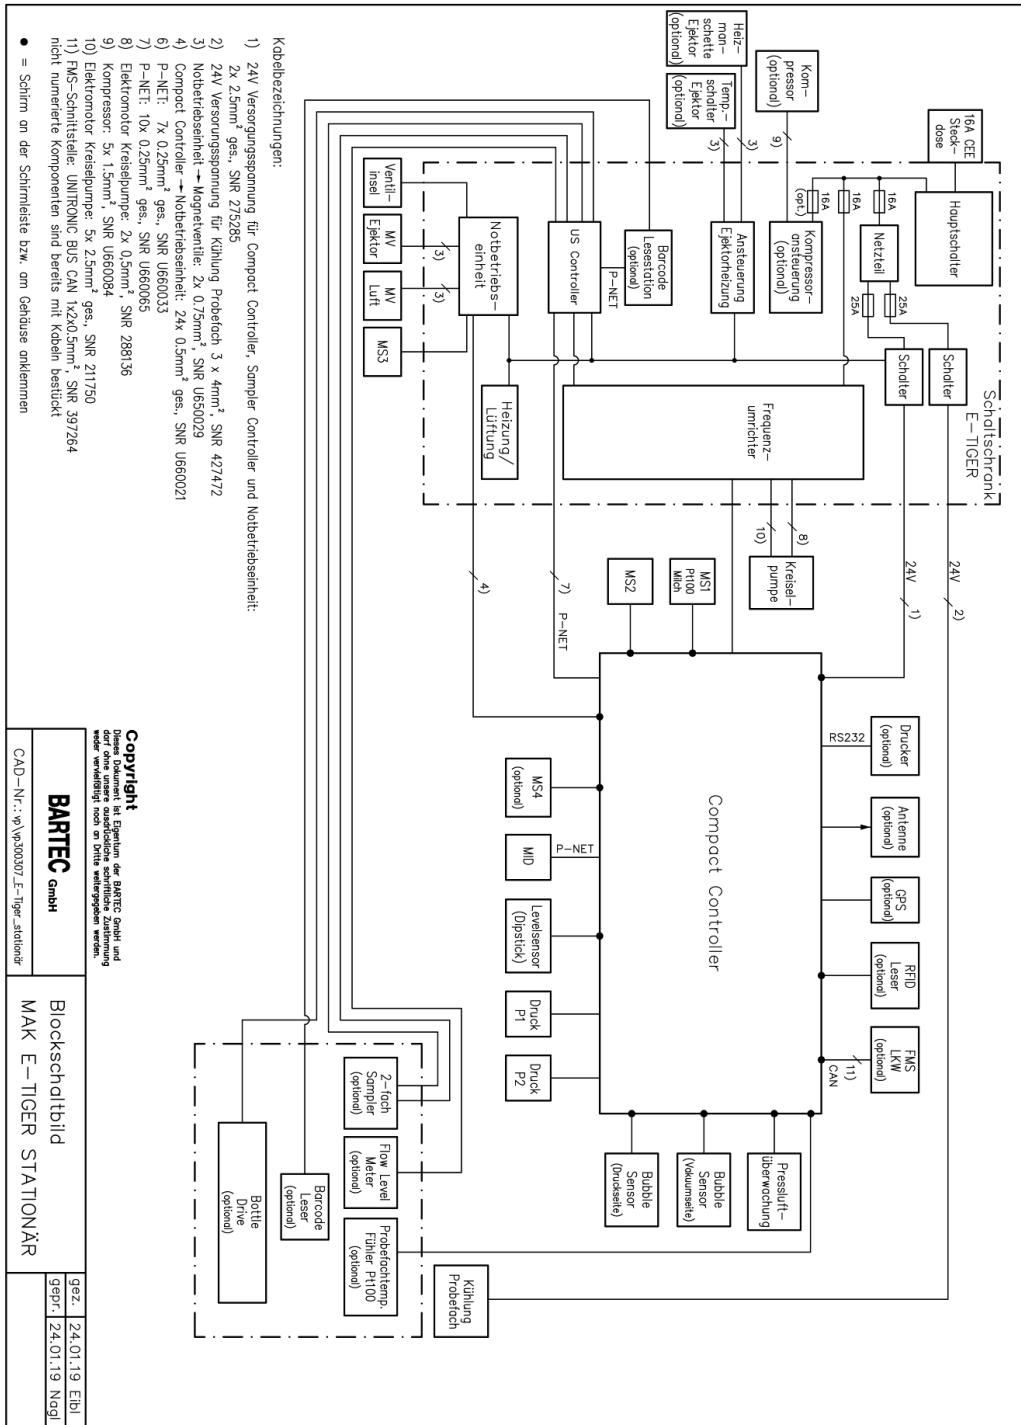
Kabelbezeichnungen:

1) 24V Versorgungsspannung für Compact Controller, Sampler Controller und Notbetriebseinheit: 2x 2,5mm² ges., SNR 275285
2) 24V Versorgungsspannung für Kühlung Probefach 3 x 4mm², SNR 427472
3) Notbetriebseinheit → Magnetventile: 2x 0,75mm², SNR U650029
4) Compact Controller → Notbetriebseinheit: 24x 0,5mm² ges., SNR U660021
6) P-NET: 7x 0,25mm² ges., SNR U660033
7) P-NET: 10x 0,25mm² ges., SNR U660065
8) Elektromotor Kreiselpumpe: 2x 0,5mm², SNR 288136
9) Kompressor: 5x 1,5mm², SNR U660084
10) Elektromotor Kreiselpumpe: 5x 2,5mm² ges., SNR 211750
11) FMS-Schnittstelle: UNITRONIC BUS CAN 1x2x0,5mm², SNR 397264
nicht numerierte Komponenten sind bereits mit Kabeln bestückt

● = Schirm an der Schirmleiste bzw. am Gehäuse anklemmen

Heiz-man-schette Ejektor (optional)
Temp-schalter Ejektor (optional)
Kom-pressor (optional)
16A CEE Steck-dose
Schaltschrank E-TIGER
Hauptschalter
Netzteil
16A
16A
16A (opt.)
25A
25A
Kompressor-ansteuerung (optional)
Ansteuerung Ejektorheizung
Barcode Lesestation (optional)
P-NET
US Controller
Notbetriebs-einheit
Ventil-insel
MV Ejektor
MV Luft
MS3
Heizung/Lüftung
Frequenz-umrichter
Schalter
Schalter
3)
3)
3)
3)
9)
8)
10)
Kreisel-pumpe
24V
24V
1)
2)
4)
7)
P-NET
MS2
MS1 Pt100 Milch
Compact Controller
RS232
Drucker (optional)
Antenne (optional)
GPS (optional)
RFID Leser (optional)
FMS LKW
11)
CAN
MS4 (optional)
P-NET
MID
Levelsensor (Dipstick)
Druck P1
Druck P2
Pressluft-überwachung
Bubble Sensor (Vakuumseite)
Bubble Sensor (Druckseite)
Kühlung Probefach
2-fach Sampler (optional)
Flow Level Meter (optional)
Probefachtemp. Fühler Pt100 (optional)
Barcode Leser (optional)
Bottle Drive (optional)

Copyright
Dieses Dokument ist Eigentum der BARTEC GmbH und darf ohne unsere ausdrückliche schriftliche Zustimmung weder vervielfältigt noch an Dritte weitergegeben werden.

BARTEC GmbH
CAD-Nr.: vp\vp300307_E-Tiger_stationär
Blockschaltbild
MAK E-TIGER STATIONÄR
gez. 24.01.19 Eibl
gepr. 24.01.19 Nagl